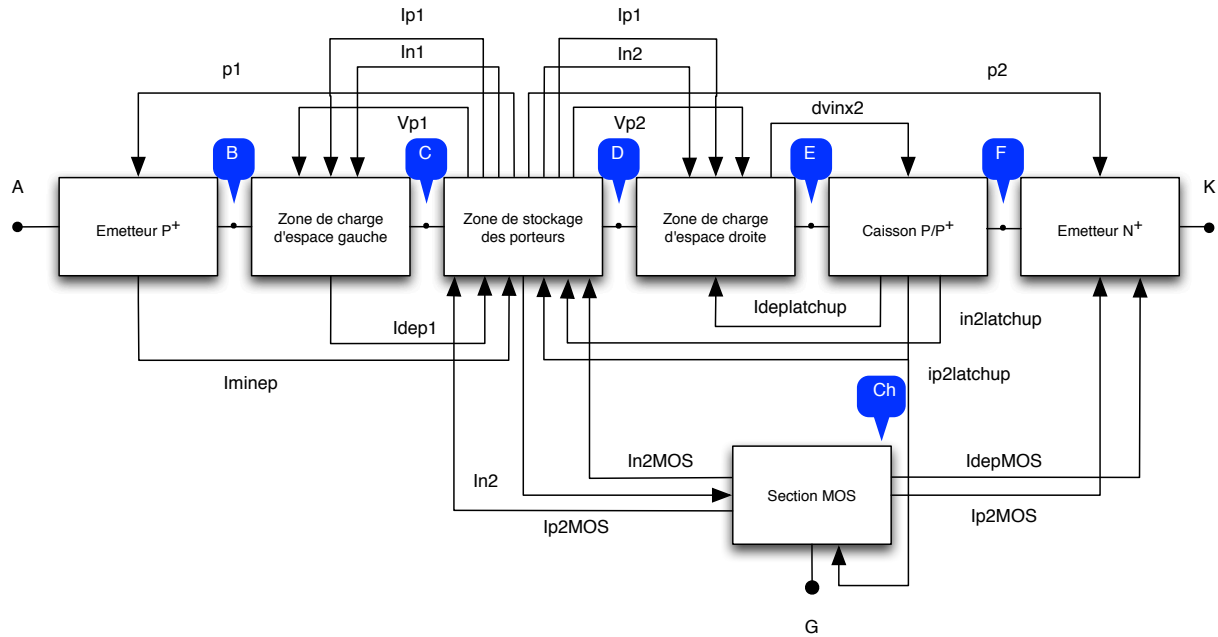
Ip1

Ip1

In1

In2

p1

p2

dvinx2

Vp1

Vp2

B

C

D

E

F

A

K

Emetteur P+

Zone de charge d'espace gauche

Zone de stockage des porteurs

Zone de charge d'espace droite

Caisson P/P+

Emetteur N+

Ideplatchup

Idep1

in2latchup

Iminep

ip2latchup

Ch

In2MOS

IdepMOS

In2

Section MOS

Ip2MOS

Ip2MOS

G